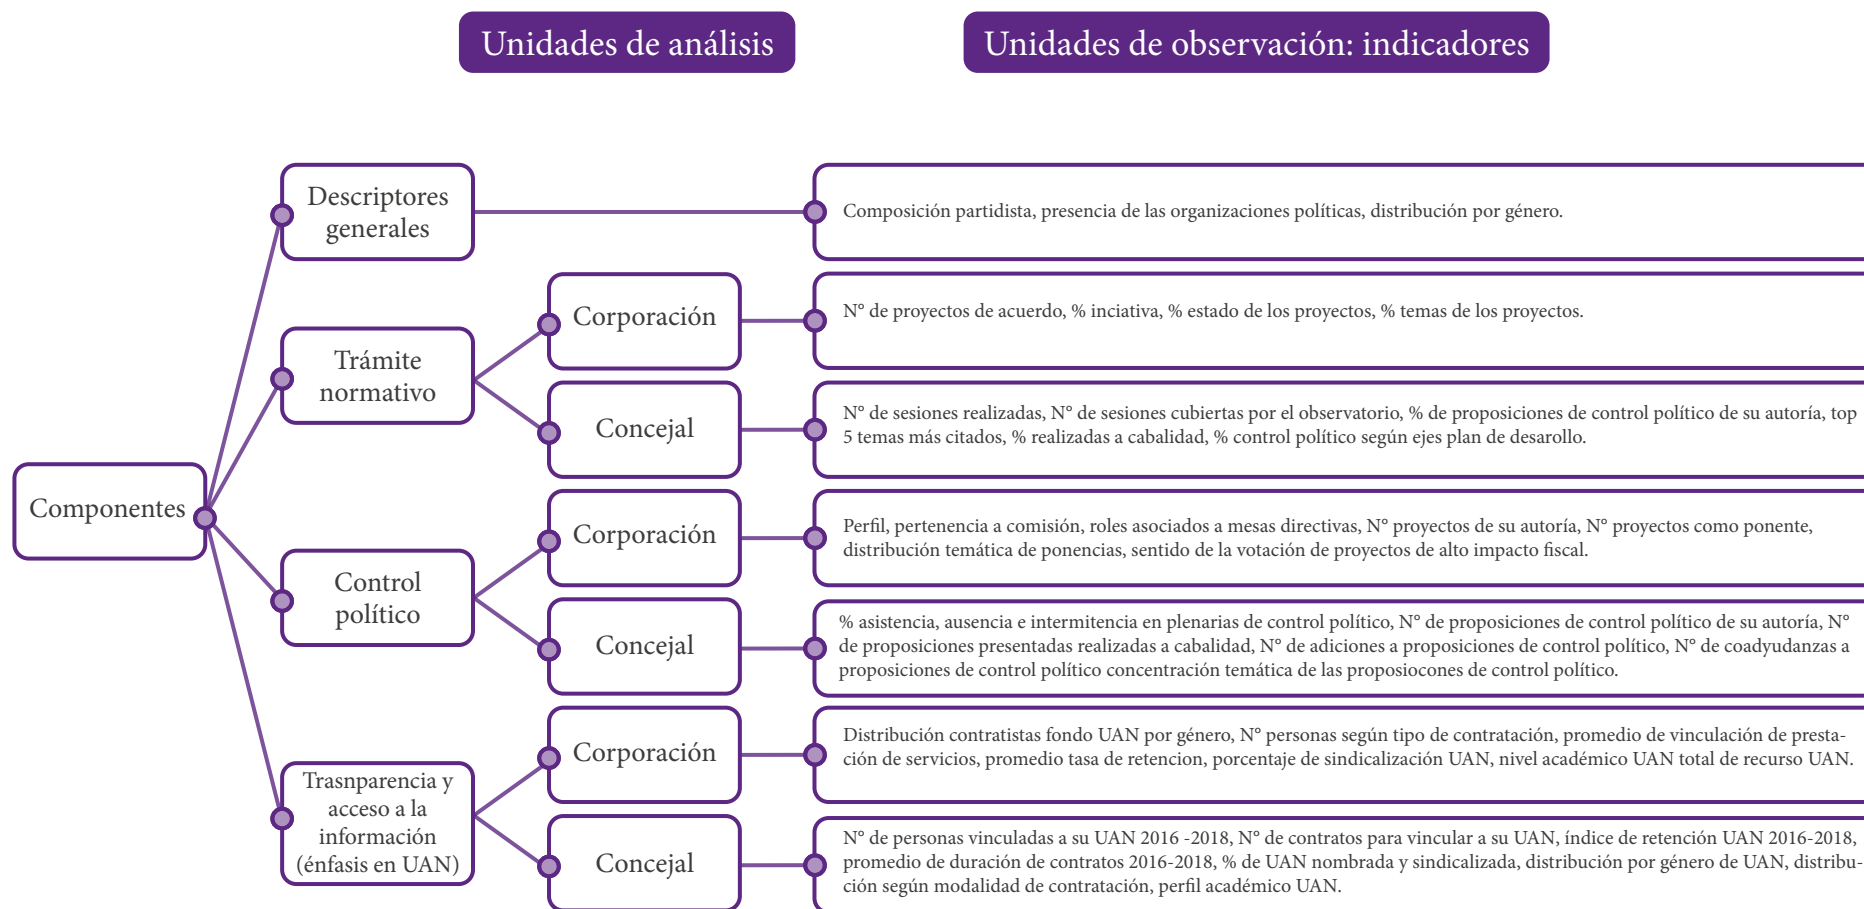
Unidades de análisis

Unidades de observación: indicadores

Componentes

Descriptores generales

Composición partidista, presencia de las organizaciones políticas, distribución por género.

Trámite normativo

Corporación

N° de proyectos de acuerdo, % inciativa, % estado de los proyectos, % temas de los proyectos.

Concejal

N° de sesiones realizadas, N° de sesiones cubiertas por el observatorio, % de proposiciones de control político de su autoría, top 5 temas más citados, % realizadas a cabalidad, % control político según ejes plan de desarollo.

Control político

Corporación

Perfil, pertenencia a comisión, roles asociados a mesas directivas, N° proyectos de su autoría, N° proyectos como ponente, distribución temática de ponencias, sentido de la votación de proyectos de alto impacto fiscal.

Concejal

% asistencia, ausencia e intermitencia en plenarias de control político, N° de proposiciones de control político de su autoría, N° de proposiciones presentadas realizadas a cabalidad, N° de adiciones a proposiciones de control político, N° de coadyudanzas a proposiciones de control político concentración temática de las proposiocones de control político.

Trasnparencia y acceso a la información (énfasis en UAN)

Corporación

Distribución contratistas fondo UAN por género, N° personas según tipo de contratación, promedio de vinculación de prestación de servicios, promedio tasa de retencion, porcentaje de sindicalización UAN, nivel académico UAN total de recurso UAN.

Concejal

N° de personas vinculadas a su UAN 2016 -2018, N° de contratos para vincular a su UAN, índice de retención UAN 2016-2018, promedio de duración de contratos 2016-2018, % de UAN nombrada y sindicalizada, distribución por género de UAN, distribución según modalidad de contratación, perfil académico UAN.